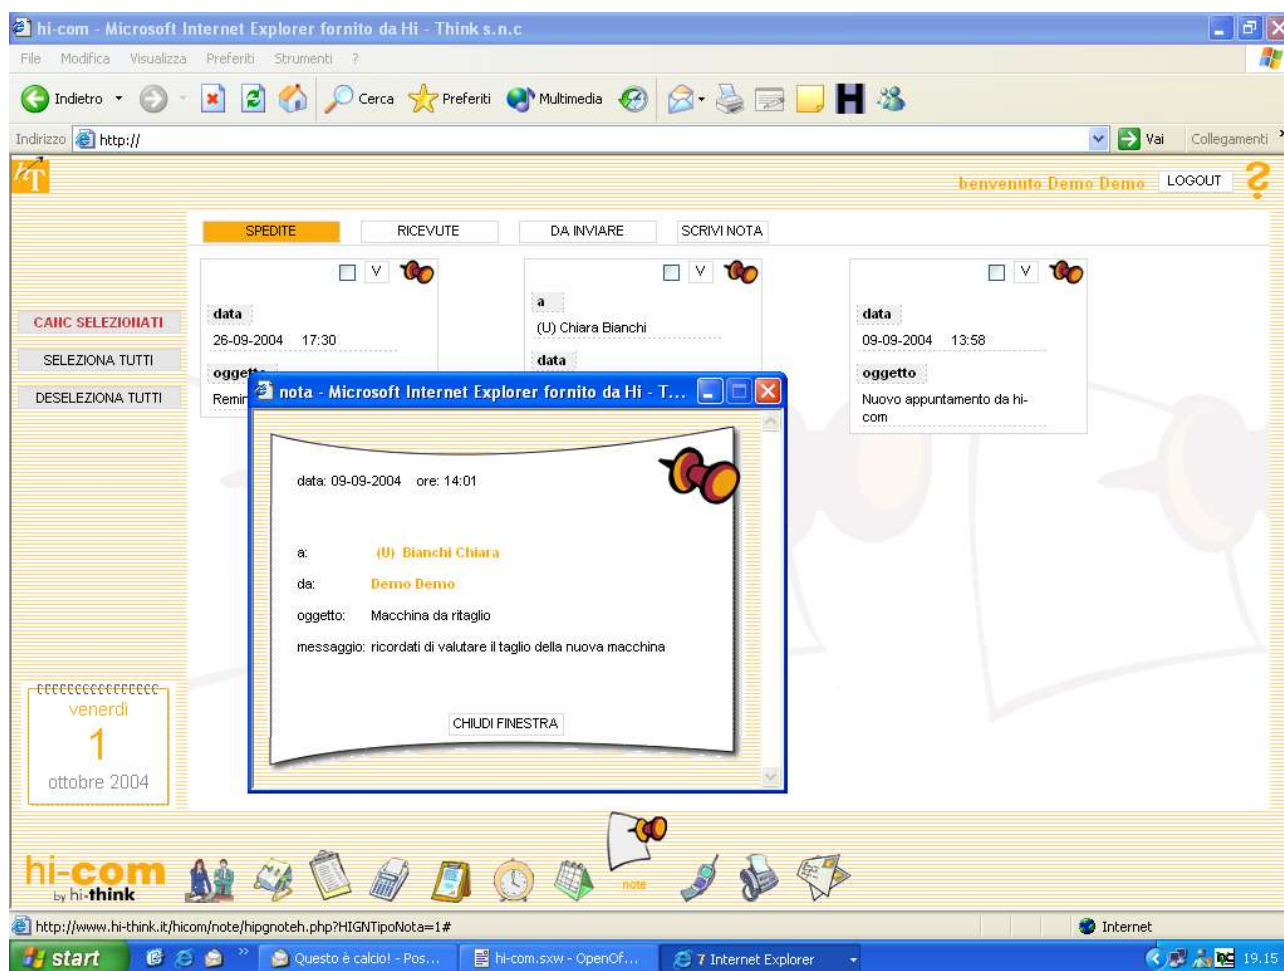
hi-com - Microsoft Internet Explorer fornito da Hi - Think s.n.c

File Modifica Visualizza Preferiti Strumenti ?

Indietro Cerca Preferiti Multimedia

Indirizzo http://

Vai Collegamenti

benvenuto Demo Demo LOGOUT

SPEDITE RICEVUTE DA INVIARE SCRIVI NOTA

CANC SELEZIONATI

SELEZIONA TUTTI

DESELEZIONA TUTTI

V

data

26-09-2004 17:30

oggetto

Remin

V

a

(U) Chiara Bianchi

data

V

data

09-09-2004 13:58

oggetto

Nuovo appuntamento da hi-com

nota - Microsoft Internet Explorer fornito da Hi - T...

data: 09-09-2004 ore: 14:01

a: (U) Bianchi Chiara

da: Demo Demo

oggetto: Macchina da ritaglio

messaggio: ricordati di valutare il taglio della nuova macchina

CHIUDI FINESTRA

venerdi

1

ottobre 2004

hi-com by hi-think

note

http://www.hi-think.it/hicom/note/hipgnoteh.php?HIGNTipoNota=1#

Internet

start

Questo è calcio! - Pos...

hi-com.sxw - OpenOf...

7 Internet Explorer

19.15